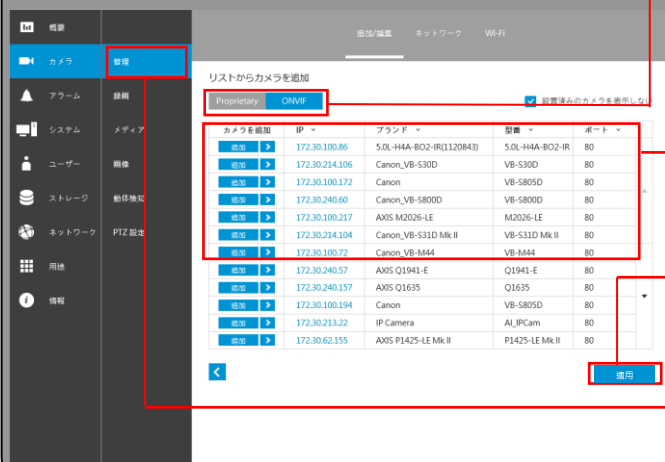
概要
カメラ
アラーム
システム
ユーザー
ストレージ
ネットワーク
用途
情報

管理
録画
メディア
画像
動体検知
PTZ 設定

追加/編集 ネットワーク Wi-Fi

リストからカメラを追加

Proprietary ONVIF

設置済みのカメラを表示しない

| カメラを追加 | IP | ブランド | 型番 | ポート |
|---|---|---|---|---|
| 追加 | 172.30.100.86 | 5.0L-H4A-BO2-IR(1120843) | 5.0L-H4A-BO2-IR | 80 |
| 追加 | 172.30.214.106 | Canon_VB-S30D | VB-S30D | 80 |
| 追加 | 172.30.100.172 | Canon | VB-S805D | 80 |
| 追加 | 172.30.240.60 | Canon_VB-S800D | VB-S800D | 80 |
| 追加 | 172.30.100.217 | AXIS M2026-LE | M2026-LE | 80 |
| 追加 | 172.30.214.104 | Canon_VB-S31D Mk II | VB-S31D Mk II | 80 |
| 追加 | 172.30.100.72 | Canon_VB-M44 | VB-M44 | 80 |
| 追加 | 172.30.240.57 | AXIS Q1941-E | Q1941-E | 80 |
| 追加 | 172.30.240.157 | AXIS Q1635 | Q1635 | 80 |
| 追加 | 172.30.100.194 | Canon | VB-S805D | 80 |
| 追加 | 172.30.213.22 | IP Camera | AI_IPCam | 80 |
| 追加 | 172.30.62.155 | AXIS P1425-LE Mk II | P1425-LE Mk II | 80 |

適用